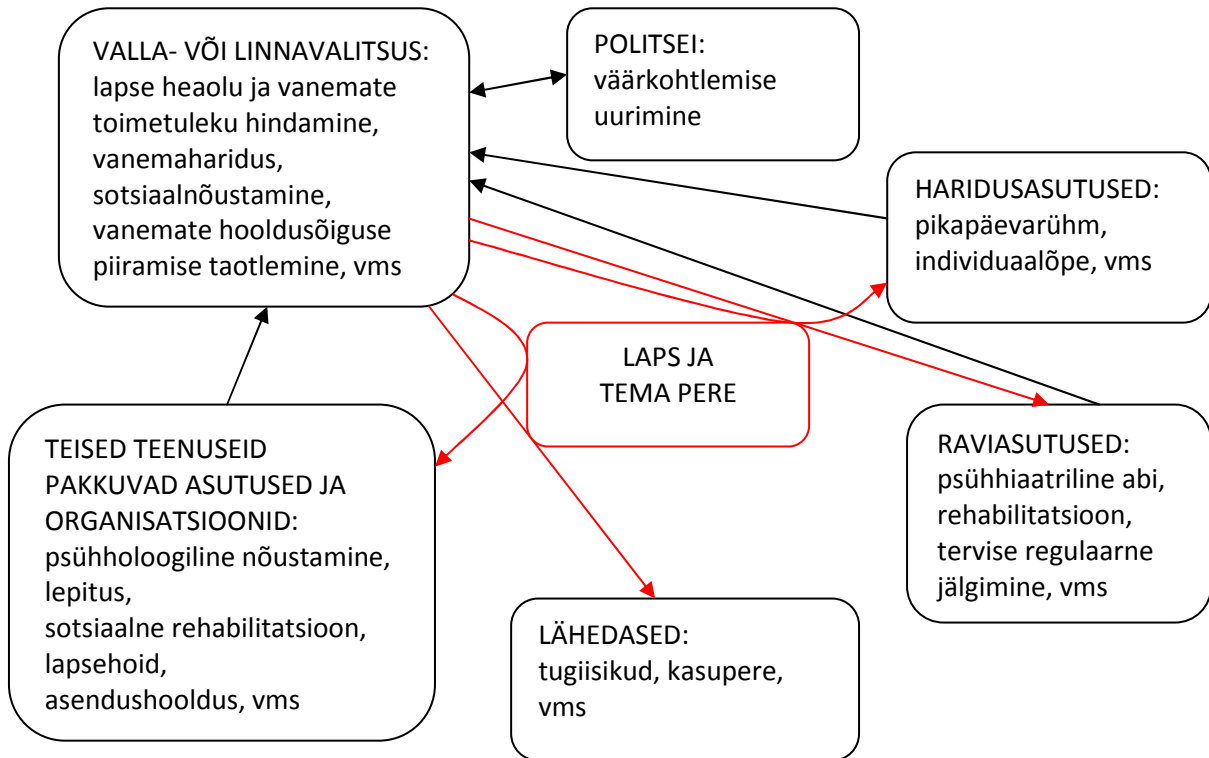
VALLA- VÕI LINNAVALITSUS:
lapse heaolu ja vanemate toimetuleku hindamine,
vanemaharidus,
sotsiaalnõustamine,
vanemate hooldusõiguse piiramise taotlemine, vms

POLITSEI:
väärkohtlemise uurimine

HARIDUSASUTUSED:
pikapäevarühm,
individuaalõpe, vms

LAPS JA
TEMA PERE

TEISED TEENUSEID PAKKUVAD ASUTUSED JA ORGANISATSIOONID:
psühholoogiline nõustamine,
lepitus,
sotsiaalne rehabilitatsioon,
lapsehoid,
asendushooldus, vms

RAVIASUTUSED:
psühhiaatriline abi,
rehabilitatsioon,
tervise regulaarne jälgimine, vms

LÄHEDASED:
tugiisikud, kasupere,
vms